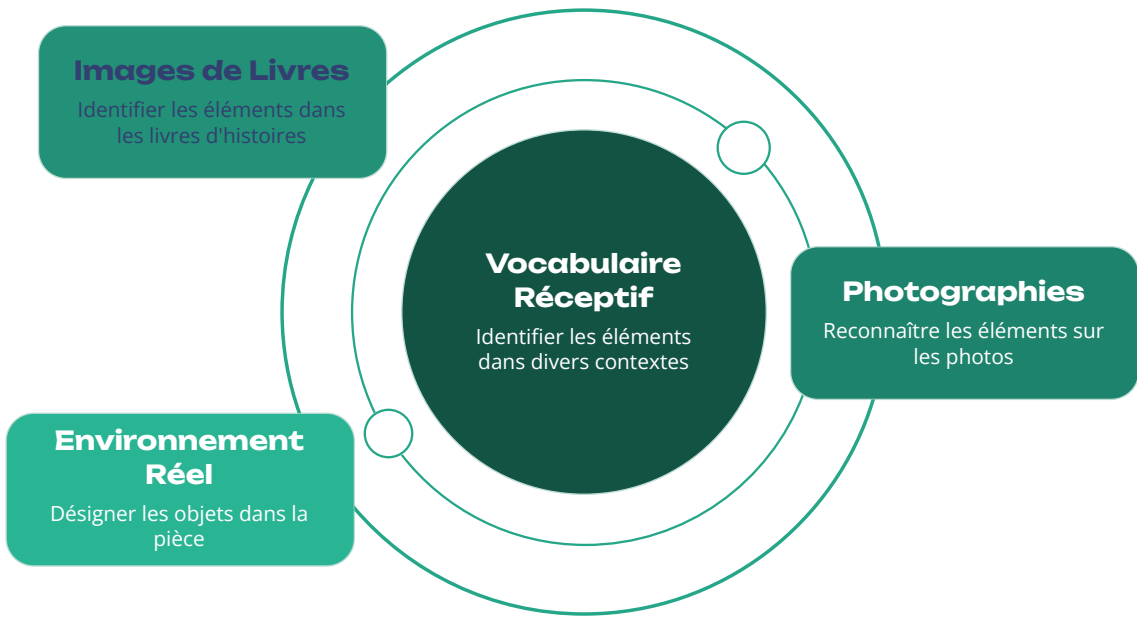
Images de Livres
Identifier les éléments dans les livres d'histoires

Vocabulaire Réceptif
Identifier les éléments dans divers contextes

Photographies
Reconnaître les éléments sur les photos

Environnement Réel
Désigner les objets dans la pièce